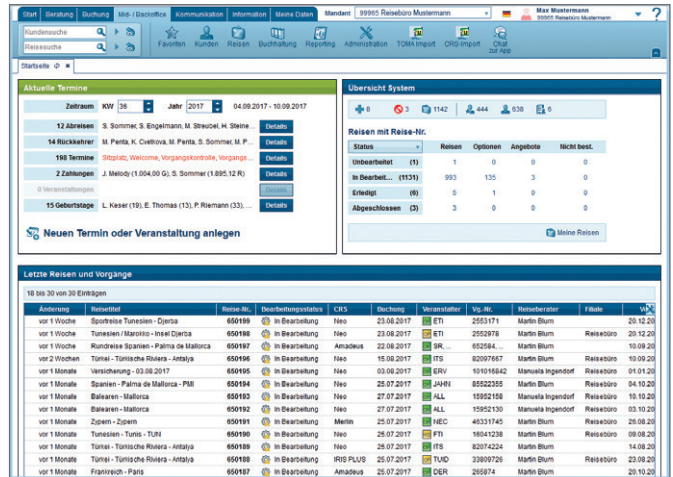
Start | Beratung | Buchung | Mid- / Backoffice | Kommunikation | Information | Meine Daten

Mandant 99965 Reisebüro Mustermann

Max Mustermann
99965 Reisebüro Mustermann

?

Kundensuche
Reisesuche

Favoriten | Kunden | Reisen | Buchhaltung | Reporting | Administration | TOMA Import | CRS-Import | Chat zur App

Startseite

Aktuelle Termine

Zeitraum KW 36 Jahr 2017 04.09.2017 - 10.09.2017

| | | |
|---|---|---|
| 12 Abreisen | S. Sommer, S. Engelmann, M. Streubel, H. Steine... | Details |
| 14 Rückkehrer | M. Penta, K. Cvetkova, M. Penta, S. Sommer, M. P... | Details |
| 198 Termine | Sitzplatz, Welcome, Vorgangskontrolle, Vorgangs... | Details |
| 2 Zahlungen | J. Melody (1.004,00 G), S. Sommer (1.895,12 R) | Details |
| 0 Veranstaltungen | | Details |
| 15 Geburtstage | L. Keser (19), E. Thomas (13), P. Riemann (33), ... | Details |

Neuen Termin oder Veranstaltung anlegen

Übersicht System

8 | 3 | 1142 | 444 | 638 | 6

Reisen mit Reise-Nr.

| Status | | Reisen | Optionen | Angebote | Nicht best. |
|---|---|---|---|---|---|
| Unbearbeitet | (1) | 1 | 0 | 0 | 0 |
| In Bearbeit... | (1131) | 993 | 135 | 3 | 0 |
| Erledigt | (6) | 5 | 1 | 0 | 0 |
| Abgeschlossen | (3) | 3 | 0 | 0 | 0 |

Meine Reisen

Letzte Reisen und Vorgänge

18 bis 30 von 30 Einträgen

| Änderung | Reisetitel | Reise-Nr. | Bearbeitungsstatus | CRS | Buchung | Veranstalter | Vg.-Nr. | Reiseberater | Filiale | W |
|---|---|---|---|---|---|---|---|---|---|---|
| vor 1 Woche | Sportreise Tunesien - Djerba | 650199 | In Bearbeitung | Neo | 23.08.2017 | ETI | 2553171 | Martin Blum | | 20.12.20 |
| vor 1 Woche | Tunesien / Marokko - Insel Djerba | 650198 | In Bearbeitung | Neo | 23.08.2017 | ETI | 2552978 | Martin Blum | Reisebüro | 20.12.20 |
| vor 1 Woche | Rundreise Spanien - Palma de Mallorca | 650197 | In Bearbeitung | Amadeus | 22.08.2017 | SR, ... | | Martin Blum | | 10.09.20 |
| vor 2 Wochen | Türkei - Türkische Riviera - Antalya | 650196 | In Bearbeitung | Neo | 15.08.2017 | ITS | 82097667 | Martin Blum | Reisebüro | 10.09.20 |
| vor 1 Monate | Versicherung - 03.08.2017 | 650195 | In Bearbeitung | Neo | 03.08.2017 | ERV | 101016842 | Manuela Ingendorf | Reisebüro | 01.01.20 |
| vor 1 Monate | Spanien - Palma de Mallorca - PMI | 650194 | In Bearbeitung | Neo | 25.07.2017 | JAHN | 85522355 | Martin Blum | Reisebüro | 04.10.20 |
| vor 1 Monate | Balearen - Mallorca | 650193 | In Bearbeitung | Neo | 27.07.2017 | ALL | 15952158 | Manuela Ingendorf | Reisebüro | 10.10.20 |
| vor 1 Monate | Balearen - Mallorca | 650192 | In Bearbeitung | Neo | 27.07.2017 | ALL | 15952130 | Manuela Ingendorf | Reisebüro | 10.10.20 |
| vor 1 Monate | Zypern - Zypern | 650191 | In Bearbeitung | Merlin | 25.07.2017 | NEC | 46331745 | Martin Blum | Reisebüro | 26.08.20 |
| vor 1 Monate | Tunesien - Tunis - TUN | 650190 | In Bearbeitung | Neo | 26.07.2017 | FTI | 16041238 | Martin Blum | Reisebüro | 09.08.20 |
| vor 1 Monate | Türkei - Türkische Riviera - Antalya | 650189 | In Bearbeitung | Neo | 26.07.2017 | ITS | 82074224 | Martin Blum | | 10.09.20 |
| vor 1 Monate | Türkei - Türkische Riviera - Antalya | 650188 | In Bearbeitung | IRIS PLUS | 25.07.2017 | TUID | 33809726 | Martin Blum | Reisebüro | 20.12.20 |
| vor 1 Monate | Frankreich - Paris | 650187 | In Bearbeitung | Amadeus | 25.07.2017 | DER | 265874 | Martin Blum | Reisebüro | 20.12.20 |